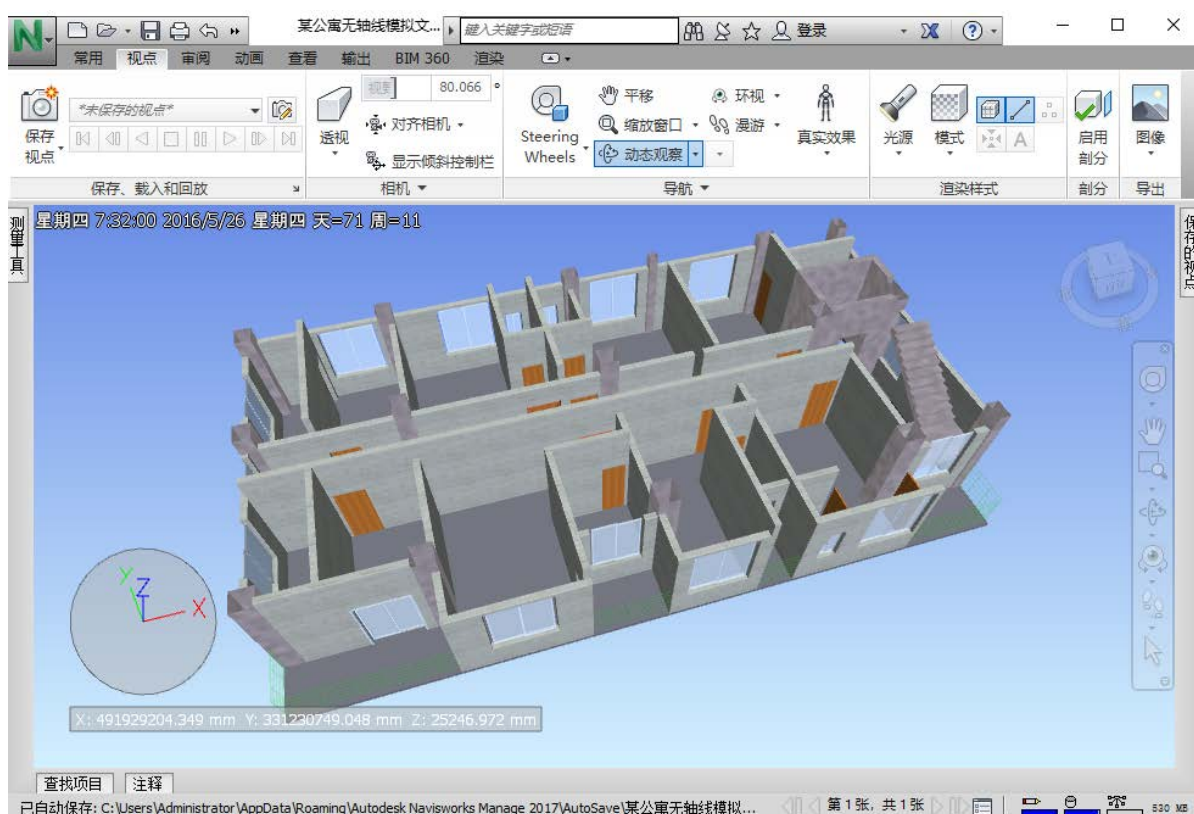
某公寓无轴线模拟文... 键入关键字或短语 登录 ?

常用 视点 审阅 动画 查看 输出 BIM 360 渲染

*未保存的视点*

保存视点

保存、载入和回放

视野 80.066 °

透视

对齐相机

显示倾斜控制栏

相机

Steering Wheels

平移

缩放窗口

动态观察

环视

漫游

真实效果

导航

光源

模式

A

渲染样式

启用剖分

剖分

图像

导出

测量工具

保存的视点

星期四 7:32:00 2016/5/26 星期四 天=71 周=11

Y Z X

X: 491929204.349 mm Y: 331230749.048 mm Z: 25246.972 mm

查找项目 注释

已自动保存: C:\Users\Administrator\AppData\Roaming\Autodesk Navisworks Manage 2017\AutoSave\某公寓无轴线模拟...

第 1 张, 共 1 张

530 MB